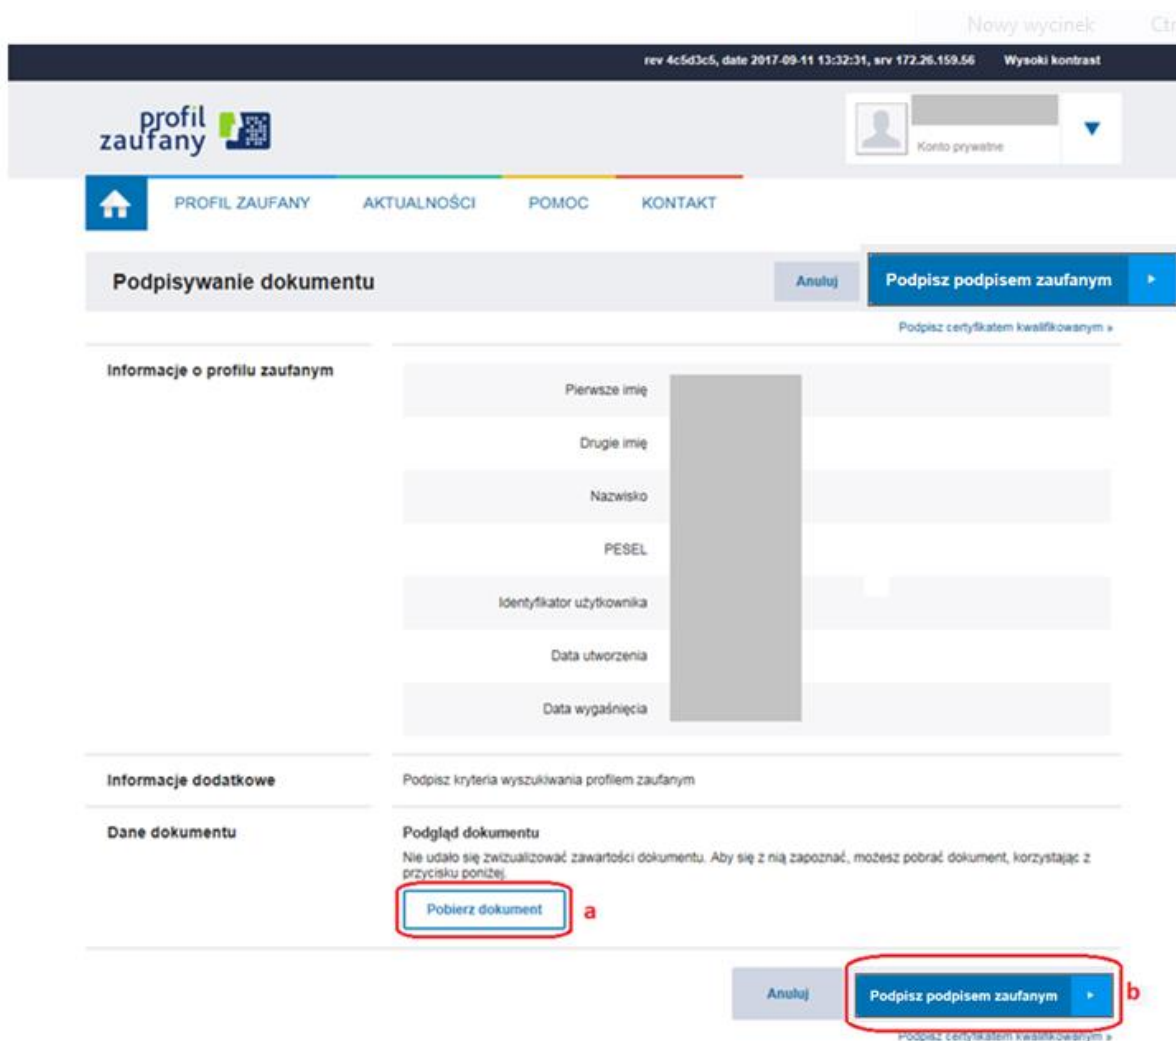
Nowy wycinek Ctr

rev 4c5d3c5, date 2017-09-11 13:32:31, srv 172.26.159.56 Wysoki kontrast

profil zaufany

Konto prywatne

PROFIL ZAUFANY AKTUALNOŚCI POMOC KONTAKT

Podpisywanie dokumentu

Anuluj

Podpisz podpisem zaufanym

Podpisz certyfikatem kwalifikowanym »

Informacje o profilu zaufanym

| Pierwsze imię | |
|---|---|
| Drugie imię | |
| Nazwisko | |
| PESEL | |
| Identyfikator użytkownika | |
| Data utworzenia | |
| Data wygaśnięcia | |

Informacje dodatkowe

Podpisz kryteria wyszukiwania profilem zaufanym

Dane dokumentu

Podgląd dokumentu

Nie udało się zwizualizować zawartości dokumentu. Aby się z nią zapoznać, możesz pobrać dokument, korzystając z przycisku poniżej.

Pobierz dokument

a

Anuluj

Podpisz podpisem zaufanym

b

Podpisz certyfikatem kwalifikowanym »